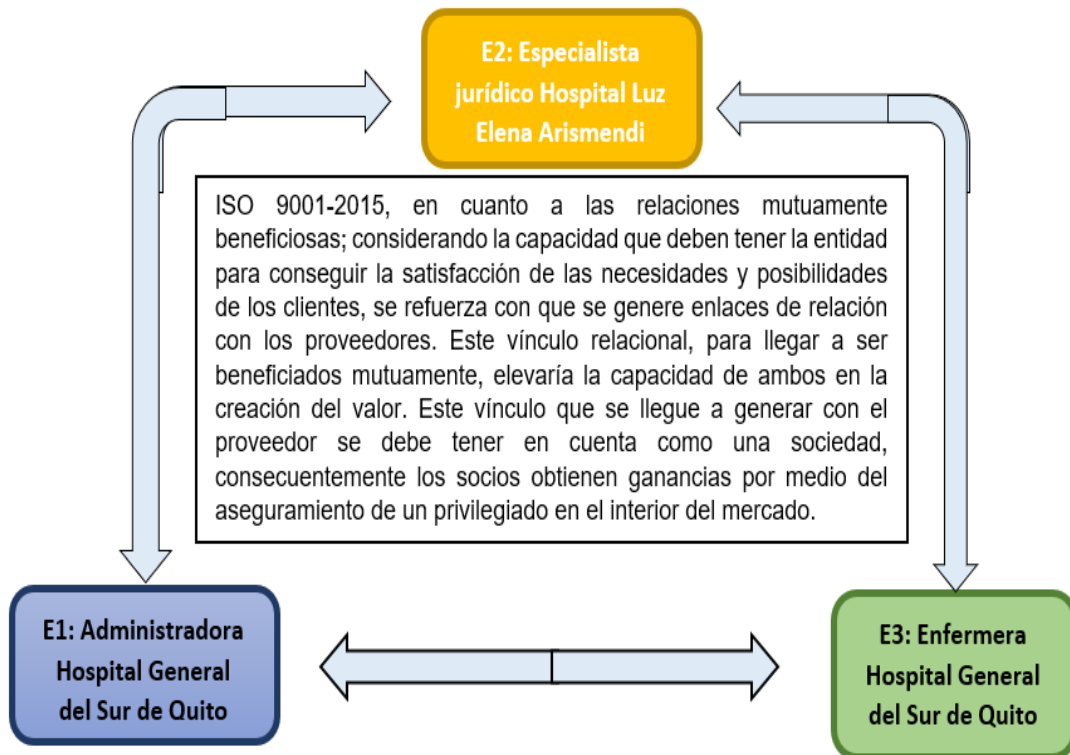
E2: Especialista jurídico Hospital Luz Elena Arismendi

ISO 9001-2015, en cuanto a las relaciones mutuamente beneficiosas; considerando la capacidad que deben tener la entidad para conseguir la satisfacción de las necesidades y posibilidades de los clientes, se refuerza con que se genere enlaces de relación con los proveedores. Este vínculo relacional, para llegar a ser beneficiados mutuamente, elevaría la capacidad de ambos en la creación del valor. Este vínculo que se llegue a generar con el proveedor se debe tener en cuenta como una sociedad, consecuentemente los socios obtienen ganancias por medio del aseguramiento de un privilegiado en el interior del mercado.

E1: Administradora Hospital General del Sur de Quito

E3: Enfermera Hospital General del Sur de Quito